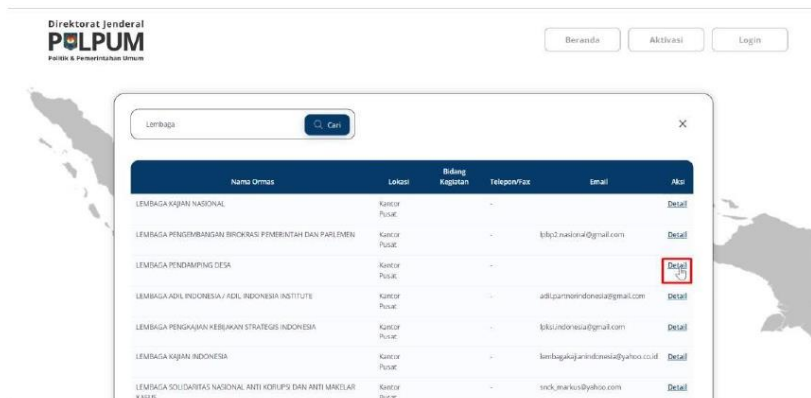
Direktorat Jenderal
POLPUM
Politik & Pemerintahan Umum

Beranda
Aktivasi
Login

Lembaga
Cari
×

| Nama Ormas | Lokasi | Bidang Kegiatan | Telepon/Fax | Email | Aksi |
|---|---|---|---|---|---|
| LEMBAGA KAJIAN NASIONAL | Kantor Pusat | | - | | Detail |
| LEMBAGA PENGEMBANGAN BIROKRASI PEMERINTAH DAN PARLEMEN | Kantor Pusat | | - | lpbp2.nasional@gmail.com | Detail |
| LEMBAGA PENDAMPING DESA | Kantor Pusat | | - | | Detail |
| LEMBAGA ADIL INDONESIA / ADIL INDONESIA INSTITUTE | Kantor Pusat | | - | adil.partnerindonesia@gmail.com | Detail |
| LEMBAGA PENGKAJIAN KEBIJAKAN STRATEGIS INDONESIA | Kantor Pusat | | - | lpksi.indonesia@gmail.com | Detail |
| LEMBAGA KAJIAN INDONESIA | Kantor Pusat | | - | lembagakajianindonesia@yahoo.co.id | Detail |
| LEMBAGA SOLIDARITAS NASIONAL ANTI KORUPSI DAN ANTI MAKELAR KASUS | Kantor Pusat | | - | snck_markus@yahoo.com | Detail |